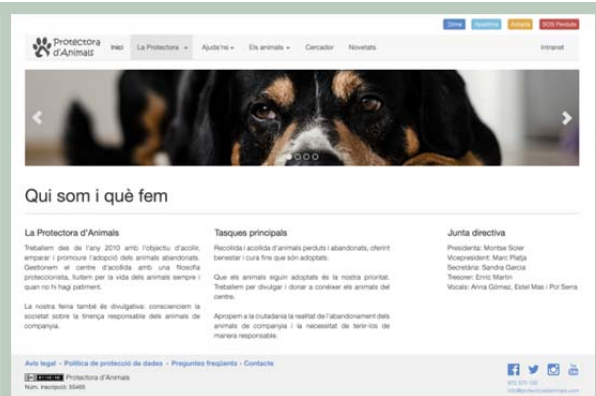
Dona Apadrina Adopta SOS Perduts

Protectora d'Animals

Inici La Protectora Ajuda'ns Els animals Cercador Novetats Intranet

Qui som i què fem

La Protectora d'Animals

Treballem des de l'any 2010 amb l'objectiu d'acollir, emparar i promoure l'adopció dels animals abandonats. Gestionem el centre d'acollida amb una filosofia proteccionista, fugint per la vida dels animals sempre i quan no hi hagi patiment.

La nostra feina també és divulgativa: conscienciem la societat sobre la tinença responsable dels animals de companyia.

Tasques principals

Recollida i acollida d'animals perduts i abandonats, oferint benestar i cura fins que són adoptats.

Que els animals siguin adoptats és la nostra prioritat. Treballem per divulgar i donar a conèixer els animals del centre.

Apropem a la ciutadania la realitat de l'abandonament dels animals de companyia i la necessitat de tenir-los de manera responsable.

Junta directiva

Presidenta: Montse Soler
Vicepresident: Marc Platja
Secretària: Sandra Garcia
Tresorer: Enric Martín
Vocals: Anna Gómez, Estel Mas i Pol Serra

Avís legal - Política de protecció de dades - Preguntes freqüents - Contacte

Protectora d'Animals
Núm. inscripció 55465

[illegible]
info@protectoradanimals.com